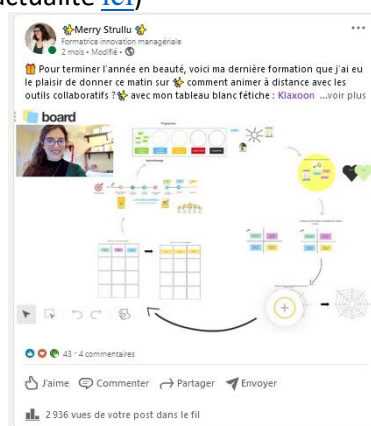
actualité ici)

Merry Strullu
Formatrice innovation managériale
2 mois • Modifié •

Pour terminer l'année en beauté, voici ma dernière formation que j'ai eu le plaisir de donner ce matin sur comment animer à distance avec les outils collaboratifs ? avec mon tableau blanc fétiche : Klaxoon ...voir plus

board

Programme

43 • 4 commentaires

J'aime Commenter Partager Envoyer

2 936 vues de votre post dans le fil